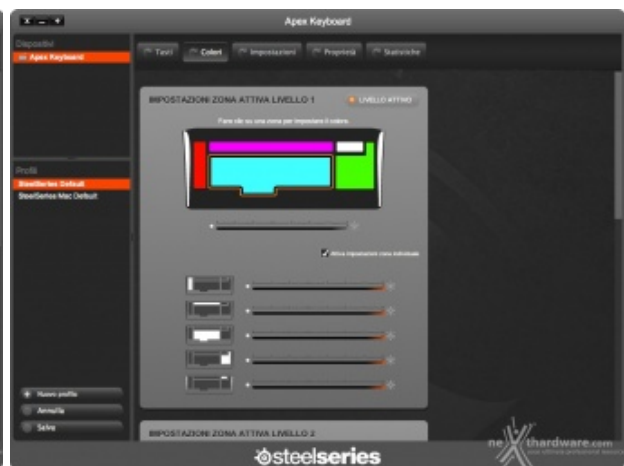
Apex Keyboard

Dispositivi
Apex Keyboard

Tasti
Colori
Impostazioni
Proprietà
Statistiche

IMPOSTAZIONI ZONA ATTIVA LIVELLO 1
LIVELLO ATTIVO

Fare clic su una zona per impostare il colore.

Attiva impostazioni zona individuale

Profili
SteelSeries Default
SteelSeries Mac Default

Nuovo profilo
Annulla
Salva

IMPOSTAZIONI ZONA ATTIVA LIVELLO 2

steelseries

nexthardware.com